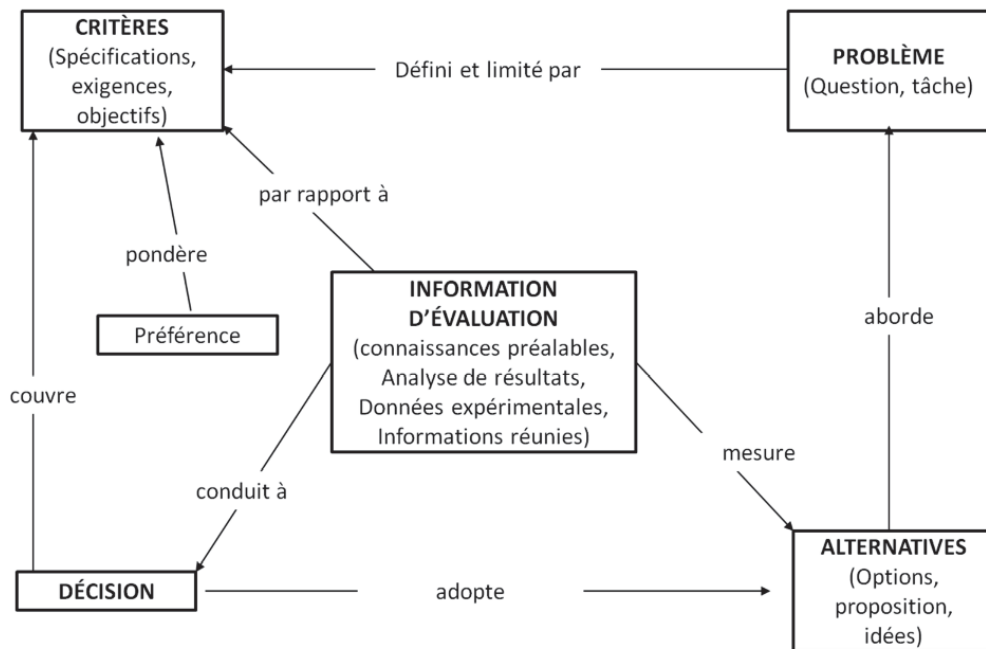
CRITÈRES
(Spécifications, exigences, objectifs)

Défini et limité par

PROBLÈME
(Question, tâche)

par rapport à

pondère

Préférence

INFORMATION D'ÉVALUATION
(connaissances préalables, Analyse de résultats, Données expérimentales, Informations réunies)

aborde

couvre

mesure

conduit à

DÉCISION

adopte

ALTERNATIVES
(Options, proposition, idées)